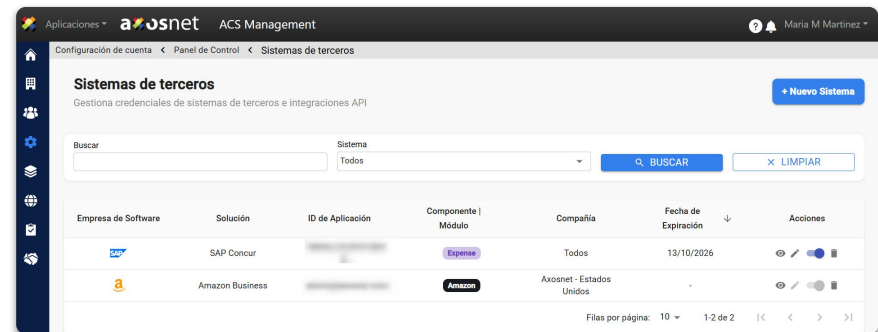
Aplicaciones axosnet ACS Management

Maria M Martinez

Configuración de cuenta < Panel de Control < Sistemas de terceros

Sistemas de terceros

Gestiona credenciales de sistemas de terceros e integraciones API

+ Nuevo Sistema

Buscar

Sistema

Todos

BUSCAR

LIMPIAR

| Empresa de Software | Solución | ID de Aplicación | Componente \| Módulo | Compañía | Fecha de Expiración | Acciones |
|---|---|---|---|---|---|---|
| SAP | SAP Concur | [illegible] | Expense | Todos | 13/10/2026 | |
| a | Amazon Business | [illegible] | Amazon | Axosnet - Estados Unidos | - | |

Filas por página: 10 1-2 de 2